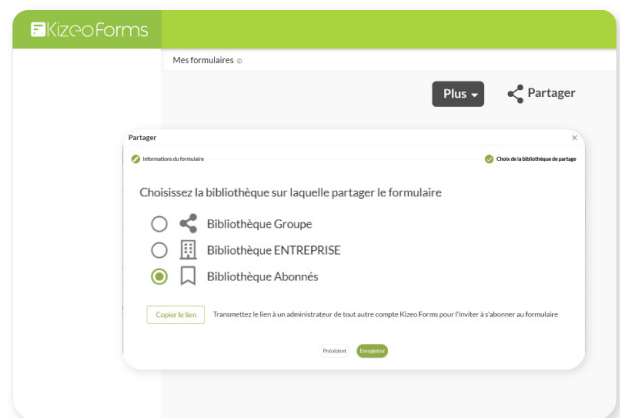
KizeoForms

Mes formulaires

Plus

Partager

Partager

×

Informations du formulaire

Choix de la bibliothèque de partage

Choisissez la bibliothèque sur laquelle partager le formulaire

Bibliothèque Groupe

Bibliothèque ENTREPRISE

Bibliothèque Abonnés

Copier le lien

Transmettez le lien à un administrateur de tout autre compte Kizeo Forms pour l'inviter à s'abonner au formulaire

Précédent

Enregistrer